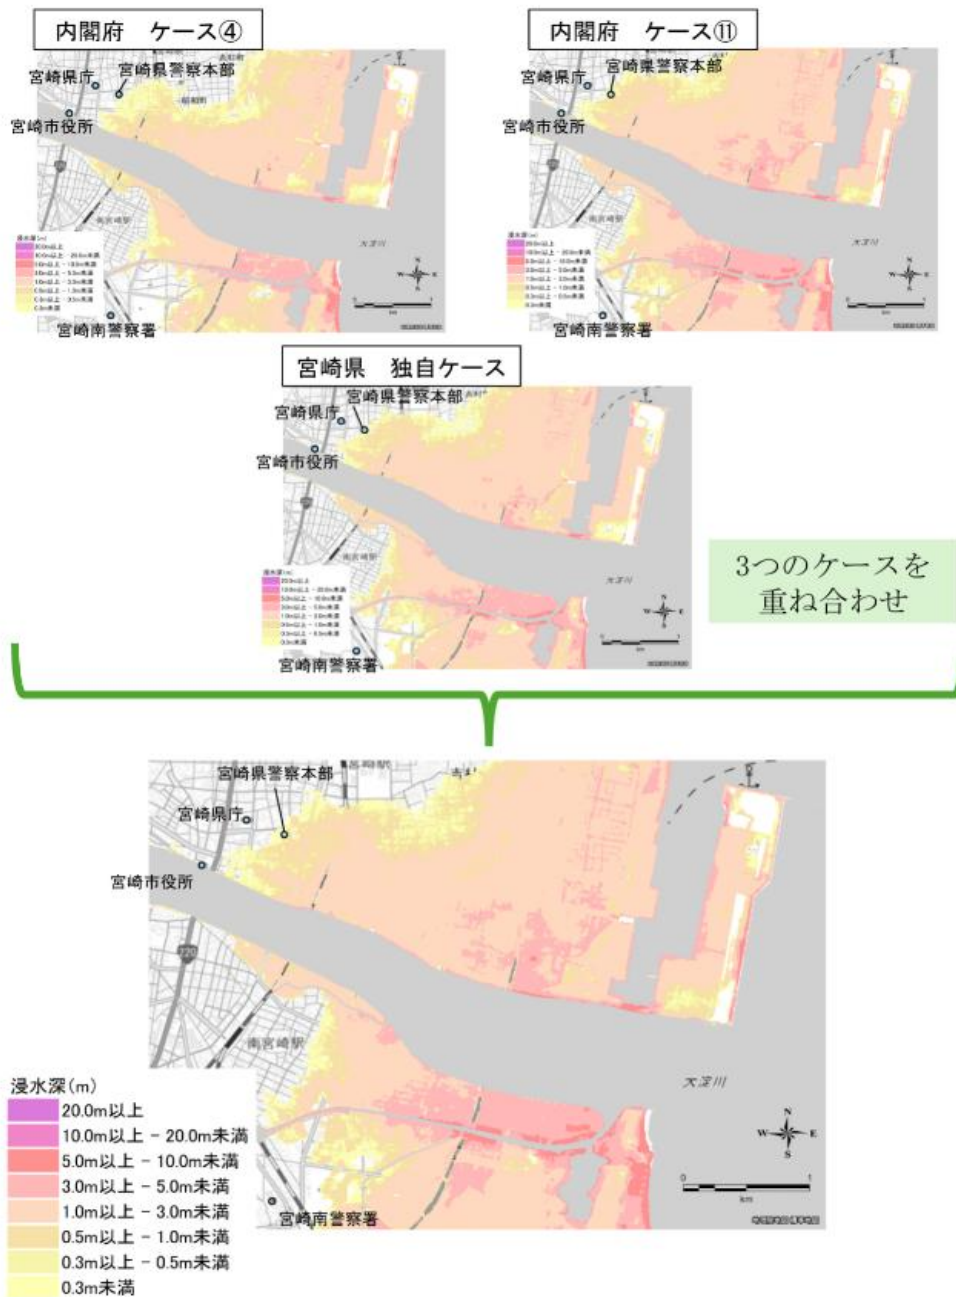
内閣府　ケース④

宮崎県庁
宮崎県警察本部
宮崎市役所
南宮崎駅
大淀川
宮崎南警察署

内閣府　ケース⑪

宮崎県庁
宮崎県警察本部
宮崎市役所
南宮崎駅
大淀川
宮崎南警察署

宮崎県　独自ケース

宮崎県庁
宮崎県警察本部
宮崎市役所
南宮崎駅
大淀川
宮崎南警察署

3つのケースを重ね合わせ

宮崎県警察本部
宮崎県庁
宮崎市役所
南宮崎駅
大淀川
宮崎南警察署

N
W　E
S

浸水深(m)
20.0m以上
10.0m以上 － 20.0m未満
5.0m以上 － 10.0m未満
3.0m以上 － 5.0m未満
1.0m以上 － 3.0m未満
0.5m以上 － 1.0m未満
0.3m以上 － 0.5m未満
0.3m未満